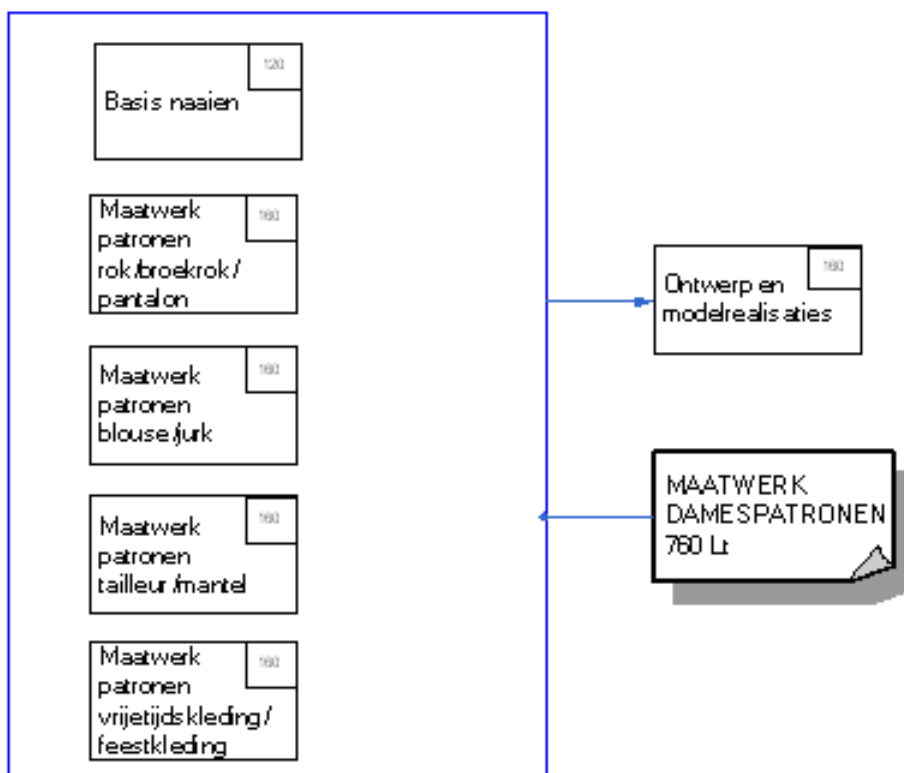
120
Basis naaien

160
Maatwerk patronen rok/broekrok / pantalon

160
Maatwerk patronen blouse/jurk

160
Maatwerk patronen tailleur/mantel

160
Maatwerk patronen vrijetijdskleding / feestkleding

160
Ontwerp en modelrealisaties

MAATWERK DAMESPATRONEN 760 Lt